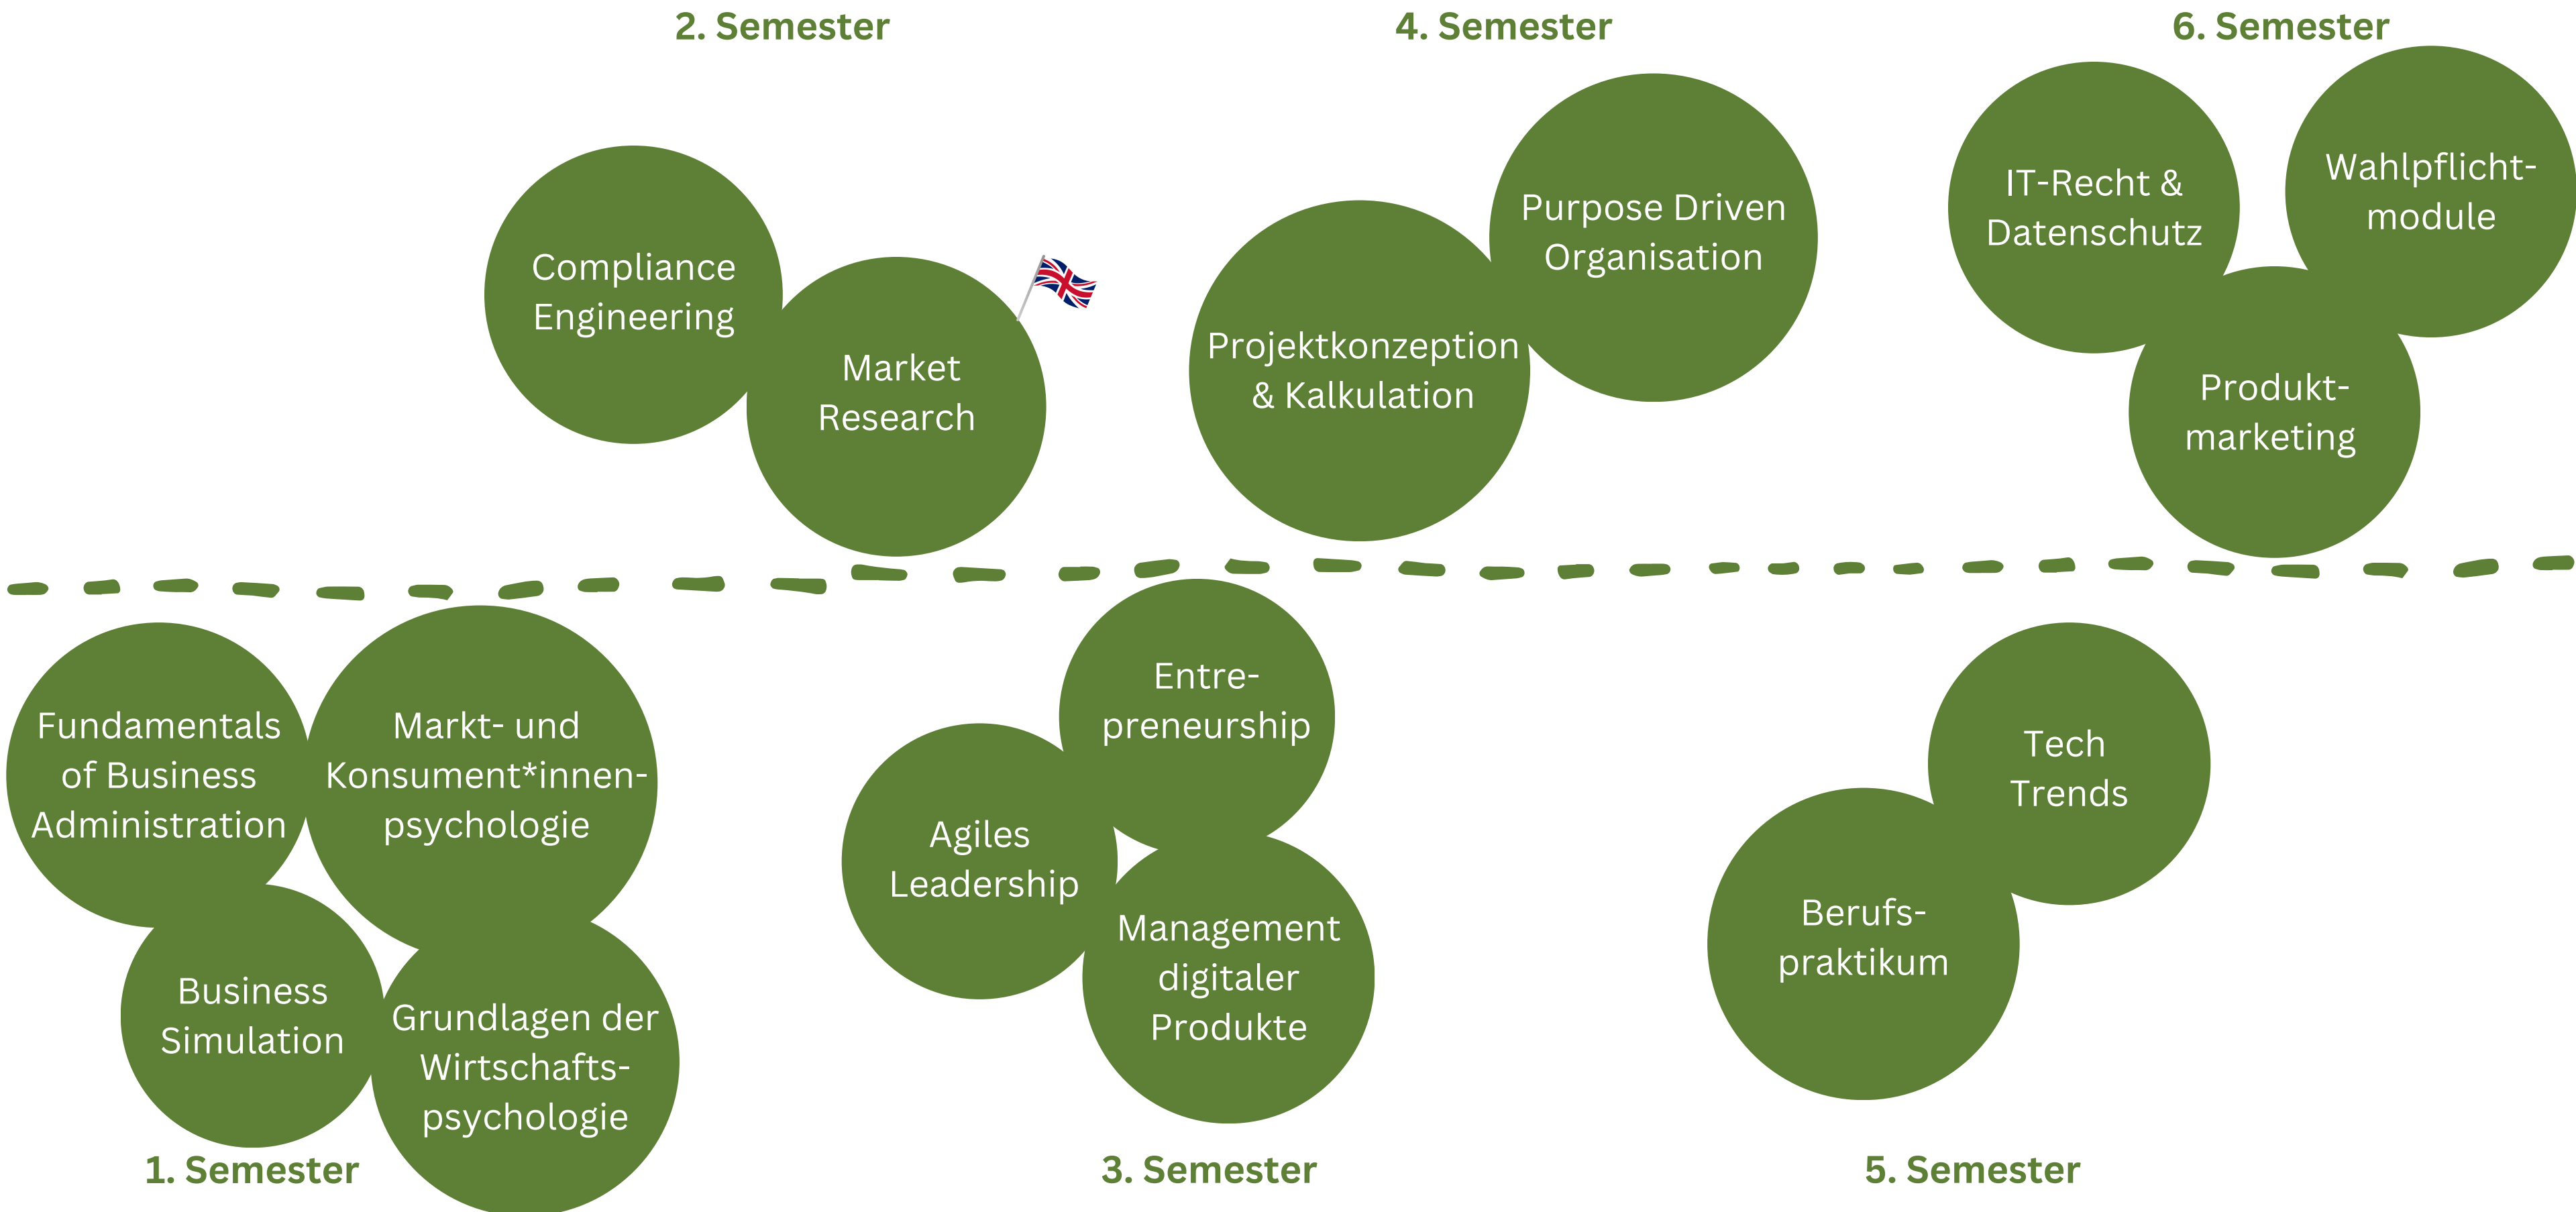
2. Semester

Compliance Engineering

Market Research

4. Semester

Purpose Driven Organisation

Projektkonzeption & Kalkulation

6. Semester

IT-Recht & Datenschutz

Wahlpflichtmodule

Produktmarketing

Fundamentals of Business Administration

Markt- und Konsument*innenpsychologie

Business Simulation

Grundlagen der Wirtschaftspsychologie

1. Semester

Entrepreneurship

Agiles Leadership

Management digitaler Produkte

3. Semester

Tech Trends

Berufspraktikum

5. Semester